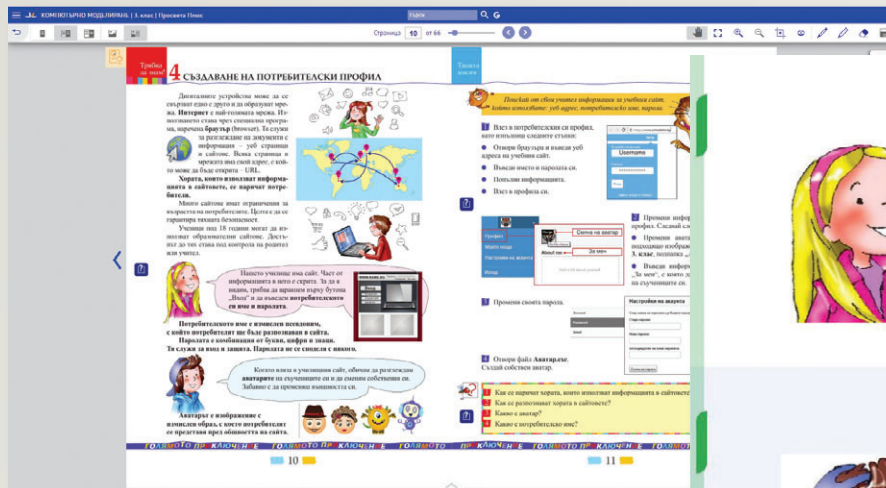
КОМПЮТЪРНО МОДЕЛИРАНЕ | 4 клас | Просвета Плюс

Страница 10 от 66

Трябва да знам!

4 СЪЗДАВАНЕ НА ПОТРЕБИТЕЛСКИ ПРОФИЛ

Дигиталните устройства може да се свързват едно с друго и да образуват мрежа. Интернет е най-голямата мрежа. Използването става чрез специална програма, наречена браузър (browser). За служи за разглеждане на документи с информация – уеб страници и сайтове. Всяка страница в мрежата има свой адрес, с който може да бъде открита – URL.

Хората, които използват информацията в сайтовете, се наричат потребители.

Много сайтове имат ограничения за възрастта на потребителите. Целта е да се гарантира тяхната безопасност.

Учениците под 18 години могат да използват образователни сайтове. Достъпът до тях става под контрола на родител или учител.

Нашето училище има сайт. Част от информацията в него е скрита. За да я видим, трябва да натиснем върху бутона „Вход" и да въведем потребителското си име и паролата.

Потребителското име е измислен псевдоним, с който потребителят ще бъде разпознаван в сайта.
Паролата е комбинация от букви, цифри и знаци.
Тя служи за вход и защита. Паролата не се споделя с никого.

Когато влиза в училищния сайт, обичам да разглеждам аватарите на съучениците си и да сменям собствения си. Забавно е да проявяваш въображение си.

Аватарът е изображение с измислен образ, с което потребителят се представя пред общността на сайта.

ГОЛЯМОТО ПРИКЛЮЧЕНИЕ

10

Такива неща

Помолой от своя учител информация за учебния сайт, който използвате: уеб адрес, потребителско име, парола.

1 Влез в потребителския си профил, като изпълниш следните стъпки:
● Отвори браузъра и въведи уеб адреса на учебния сайт.
● Въведи името и паролата си.
● Попълни информацията.
● Влез в профила си.

Username

2 Промени инфор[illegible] профил. Сходни сл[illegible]
● Промени авата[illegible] подходящо изображ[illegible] Х клас, попълни „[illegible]
● Въведи инфор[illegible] „За мен", с които д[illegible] на съучениците си.

Смяна на аватар
За мен
Профил
About me

3 Промени своята парола.

Настройки на акаунта

4 Отвори файл Аватар.exe. Създай собствен аватар.

1 Как се наричат хората, които използват информацията в сайтове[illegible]
2 Как се разпознават хората в сайтовете?
3 Какво е аватар?
4 Какво е потребителско име?

ГОЛЯМОТО ПРИКЛЮЧЕНИЕ

11